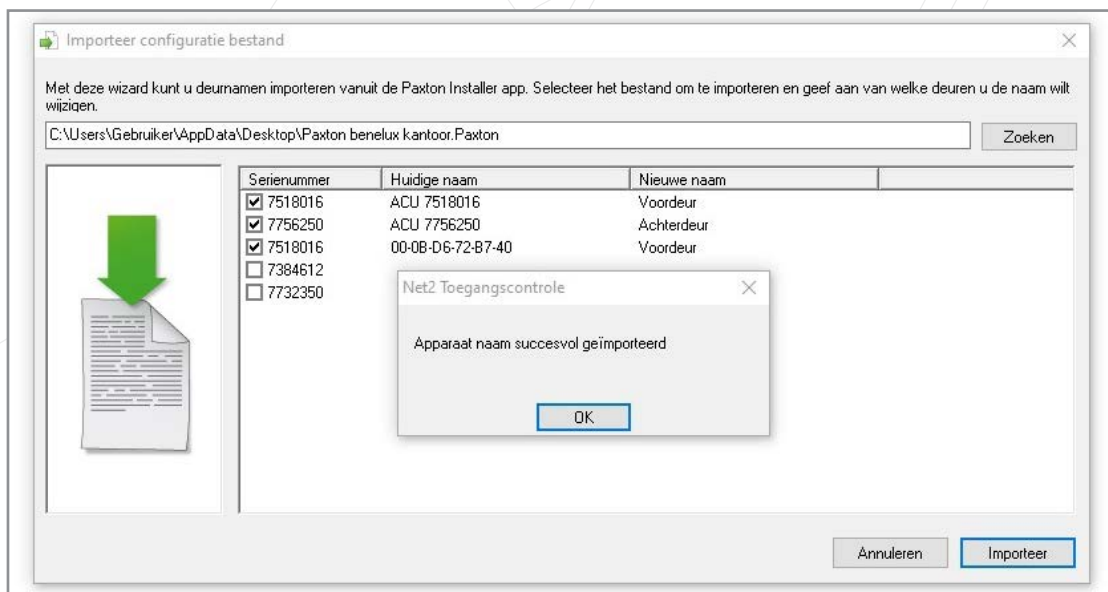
Importeer configuratie bestand

Met deze wizard kunt u deurnamen importeren vanuit de Paxton Installer app. Selecteer het bestand om te importeren en geef aan van welke deuren u de naam wilt wijzigen.

C:\Users\Gebruiker\AppData\Desktop\Paxton benelux kantoor.Paxton

Zoeken

| Serienummer | Huidige naam | Nieuwe naam |
|---|---|---|
| ☑ 7518016 | ACU 7518016 | Voordeur |
| ☑ 7756250 | ACU 7756250 | Achterdeur |
| ☑ 7518016 | 00-0B-D6-72-B7-40 | Voordeur |
| ☐ 7384612 | | |
| ☐ 7732350 | | |

Net2 Toegangscontrole

Apparaat naam succesvol geïmporteerd

OK

Annuleren

Importeer